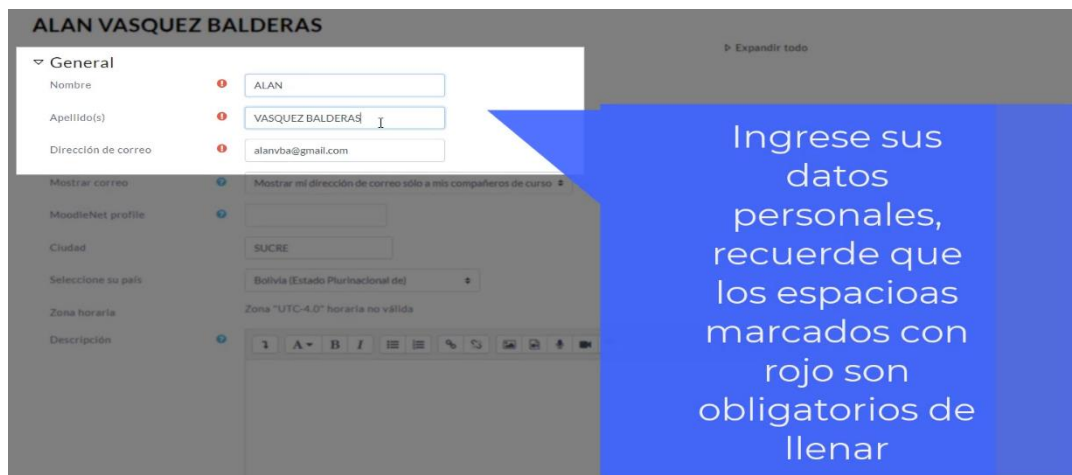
ALAN VASQUEZ BALDERAS

▸ Expandir todo

▿ General

Nombre ALAN

Apellido(s) VASQUEZ BALDERAS

Dirección de correo alanvba@gmail.com

Mostrar correo Mostrar mi dirección de correo sólo a mis compañeros de curso

MoodleNet profile

Ciudad SUCRE

Seleccione su país Bolivia (Estado Plurinacional de)

Zona horaria Zona "UTC-4.0" horaria no válida

Descripción

Ingrese sus datos personales, recuerde que los espacioas marcados con rojo son obligatorios de llenar